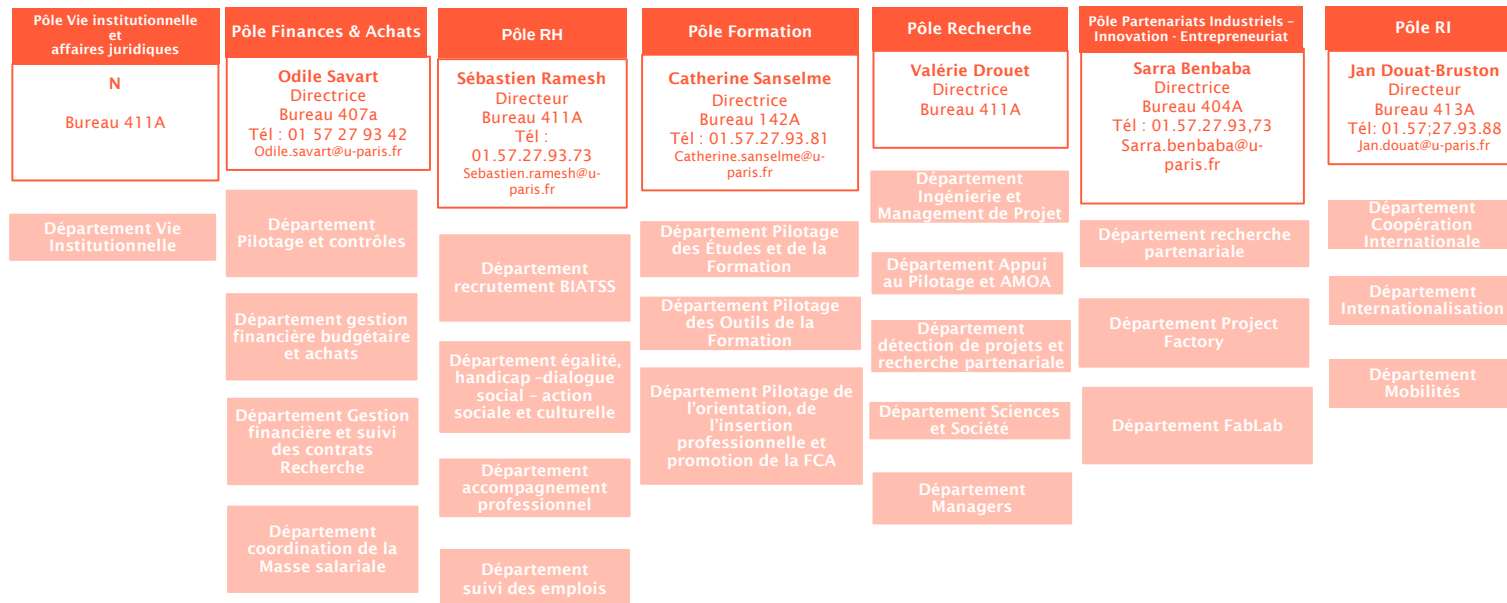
Pôle Vie institutionnelle et affaires juridiques

N

Bureau 411A

Département Vie Institutionnelle

Pôle Finances & Achats

Odile Savart
Directrice
Bureau 407a
Tél : 01 57 27 93 42
Odile.savart@u-paris.fr

Département Pilotage et contrôles

Département gestion financière budgétaire et achats

Département Gestion financière et suivi des contrats Recherche

Département coordination de la Masse salariale

Pôle RH

Sébastien Ramesh
Directeur
Bureau 411A
Tél : 01.57.27.93.73
Sebastien.ramesh@u-paris.fr

Département recrutement BIATSS

Département égalité, handicap -dialogue social – action sociale et culturelle

Département accompagnement professionnel

Département suivi des emplois

Pôle Formation

Catherine Sanselme
Directrice
Bureau 142A
Tél : 01.57.27.93.81
Catherine.sanselme@u-paris.fr

Département Pilotage des Études et de la Formation

Département Pilotage des Outils de la Formation

Département Pilotage de l'orientation, de l'insertion professionnelle et promotion de la FCA

Pôle Recherche

Valérie Drouet
Directrice
Bureau 411A

Département Ingénierie et Management de Projet

Département Appui au Pilotage et AMOA

Département détection de projets et recherche partenariale

Département Sciences et Société

Département Managers

Pôle Partenariats Industriels – Innovation - Entrepreneuriat

Sarra Benbaba
Directrice
Bureau 404A
Tél : 01.57.27.93,73
Sarra.benbaba@u-paris.fr

Département recherche partenariale

Département Project Factory

Département FabLab

Pôle RI

Jan Douat-Bruston
Directeur
Bureau 413A
Tél: 01.57;27.93.88
Jan.douat@u-paris.fr

Département Coopération Internationale

Département Internationalisation

Département Mobilités